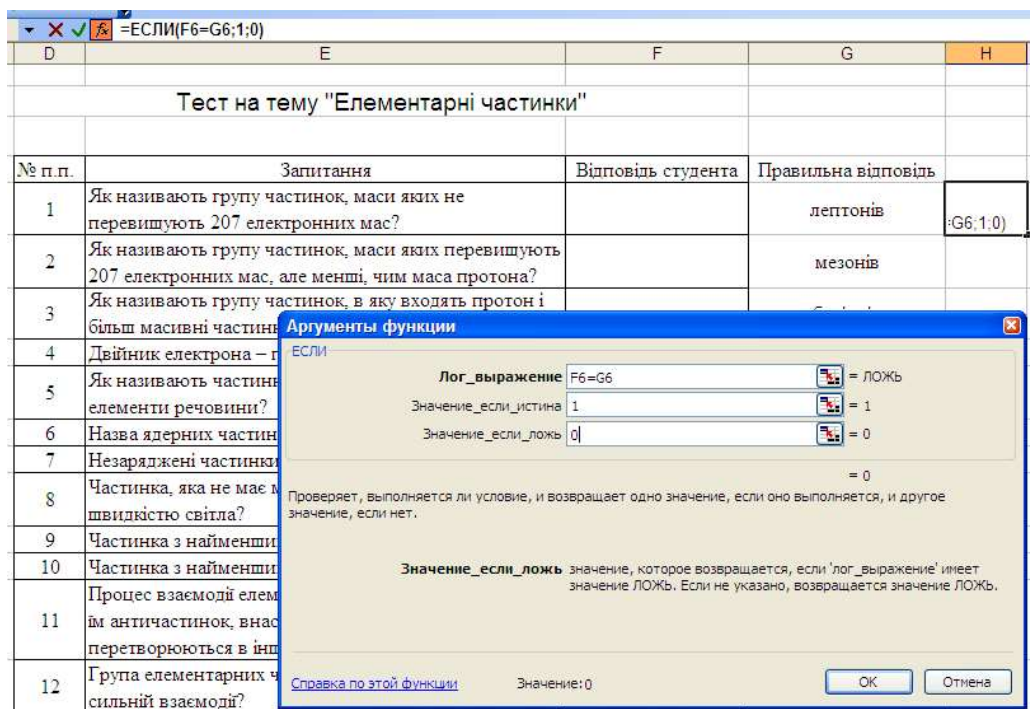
=ЕСЛИ(F6=G6;1;0)

| D | E | F | G | H |
|---|---|---|---|---|
| | Тест на тему "Елементарні частинки" | | | |
| № п.п. | Запитання | Відповідь студента | Правильна відповідь | |
| 1 | Як називають групу частинок, маси яких не перевищують 207 електронних мас? | | лептонів | :G6;1;0) |
| 2 | Як називають групу частинок, маси яких перевищують 207 електронних мас, але менші, чим маса протона? | | мезонів | |
| 3 | Як називають групу частинок, в яку входять протон і більш масивні частинк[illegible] | | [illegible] | |
| 4 | Двійник електрона – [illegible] | | | |
| 5 | Як називають частин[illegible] елементи речовини? | | | |
| 6 | Назва ядерних частин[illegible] | | | |
| 7 | Незаряджені частинки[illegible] | | | |
| 8 | Частинка, яка не має м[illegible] швидкістю світла? | | | |
| 9 | Частинка з найменши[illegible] | | | |
| 10 | Частинка з найменши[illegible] | | | |
| 11 | Процес взаємодії елем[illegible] їм античастинок, внас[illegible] перетворюються в ін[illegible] | | | |
| 12 | Група елементарних ч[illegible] сильній взаємодії? | | | |

Аргументы функции

ЕСЛИ

Лог_выражение F6=G6 = ЛОЖЬ
Значение_если_истина 1 = 1
Значение_если_ложь 0 = 0

= 0

Проверяет, выполняется ли условие, и возвращает одно значение, если оно выполняется, и другое значение, если нет.

Значение_если_ложь значение, которое возвращается, если 'лог_выражение' имеет значение ЛОЖЬ. Если не указано, возвращается значение ЛОЖЬ.

Справка по этой функции Значение: 0 OK Отмена